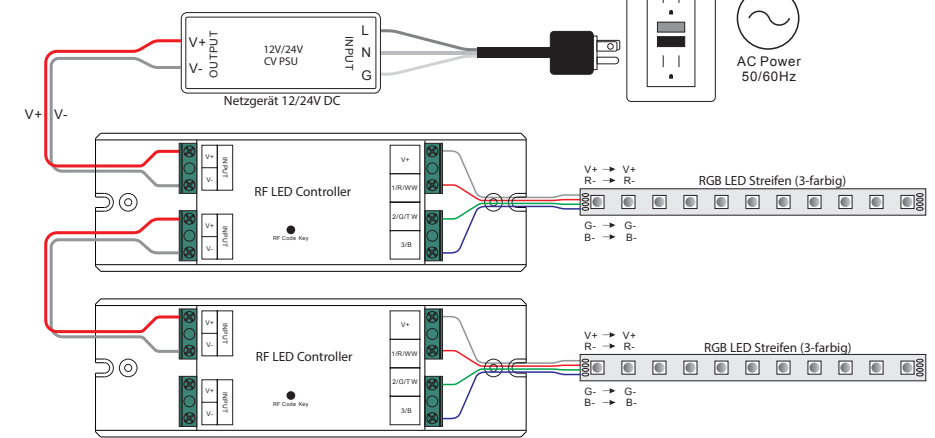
V+
V-
OUTPUT
12V/24V
CV PSU
INPUT
L
N
G
Netzgerät 12/24V DC
AC Power
50/60Hz

V+ V-

V+
V-
INPUT
V+
V-
INPUT
RF LED Controller
RF Code Key
V+
1/R/WW
2/G/TW
3/B
V+ → V+
R- → R-
G- → G-
B- → B-
RGB LED Streifen (3-farbig)

V+
V-
INPUT
V+
V-
INPUT
RF LED Controller
RF Code Key
V+
1/R/WW
2/G/TW
3/B
V+ → V+
R- → R-
G- → G-
B- → B-
RGB LED Streifen (3-farbig)